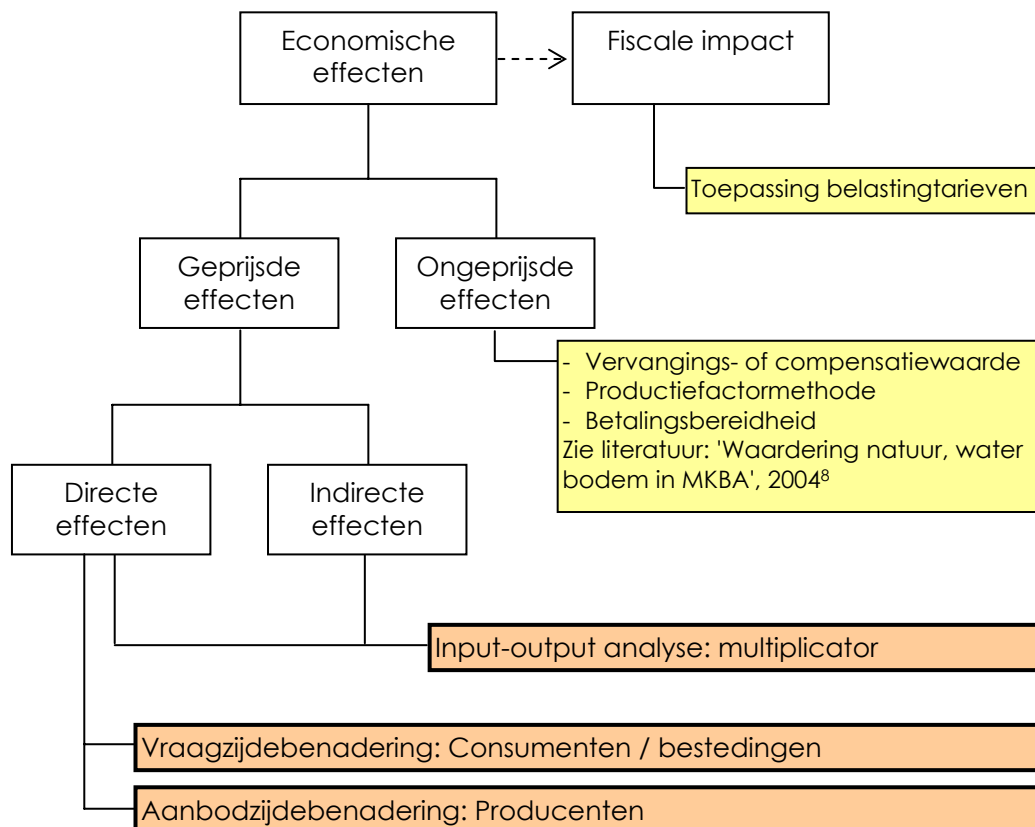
Economische effecten

Fiscale impact

Toepassing belastingtarieven

Geprijsde effecten

Ongeprijsde effecten

- Vervangings- of compensatiewaarde
- Productiefactormethode
- Betalingsbereidheid
Zie literatuur: 'Waardering natuur, water bodem in MKBA', 2004$^{8}$

Directe effecten

Indirecte effecten

Input-output analyse: multiplicator

Vraagzijdebenadering: Consumenten / bestedingen

Aanbodzijdebenadering: Producenten